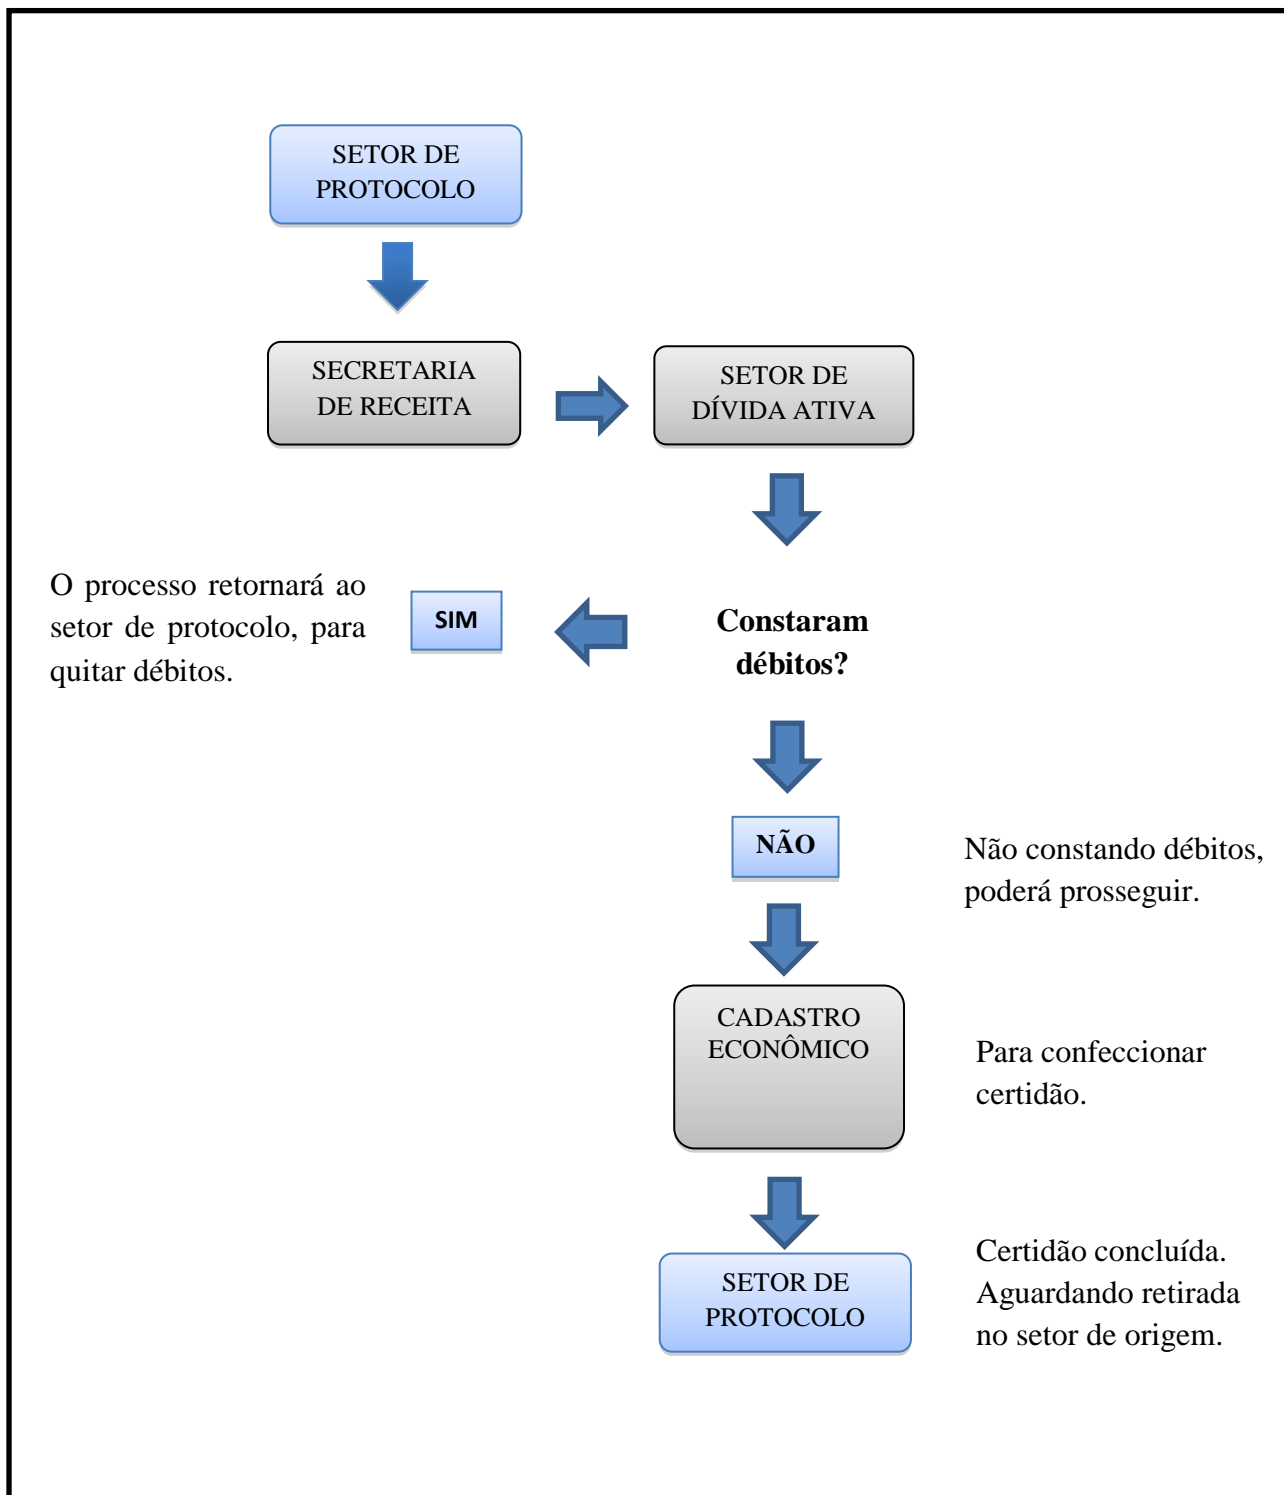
SETOR DE PROTOCOLO

SECRETARIA DE RECEITA

SETOR DE DÍVIDA ATIVA

O processo retornará ao setor de protocolo, para quitar débitos.

SIM

**Constaram débitos?**

NÃO

Não constando débitos, poderá prosseguir.

CADASTRO ECONÔMICO

Para confeccionar certidão.

SETOR DE PROTOCOLO

Certidão concluída. Aguardando retirada no setor de origem.